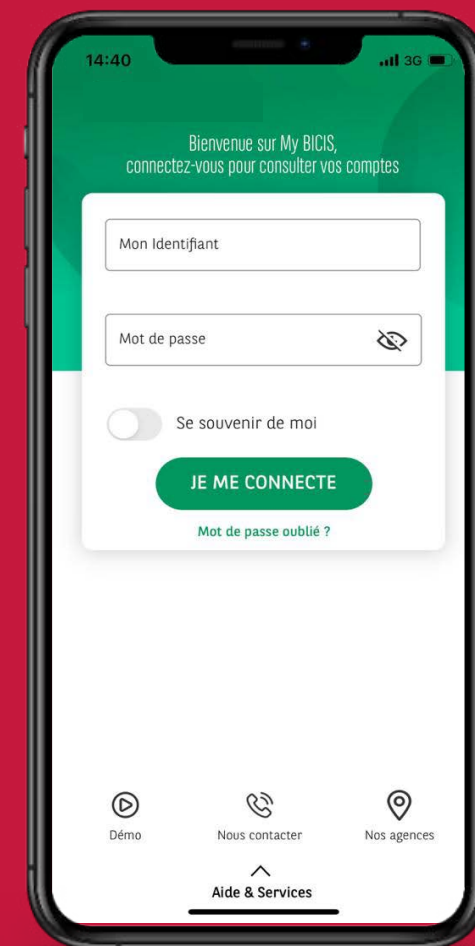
14:40

3G

Bienvenue sur My BICIS,
connectez-vous pour consulter vos comptes

Mon Identifiant

Mot de passe

Se souvenir de moi

JE ME CONNECTE

Mot de passe oublié ?

Démo

Nous contacter

Nos agences

Aide & Services